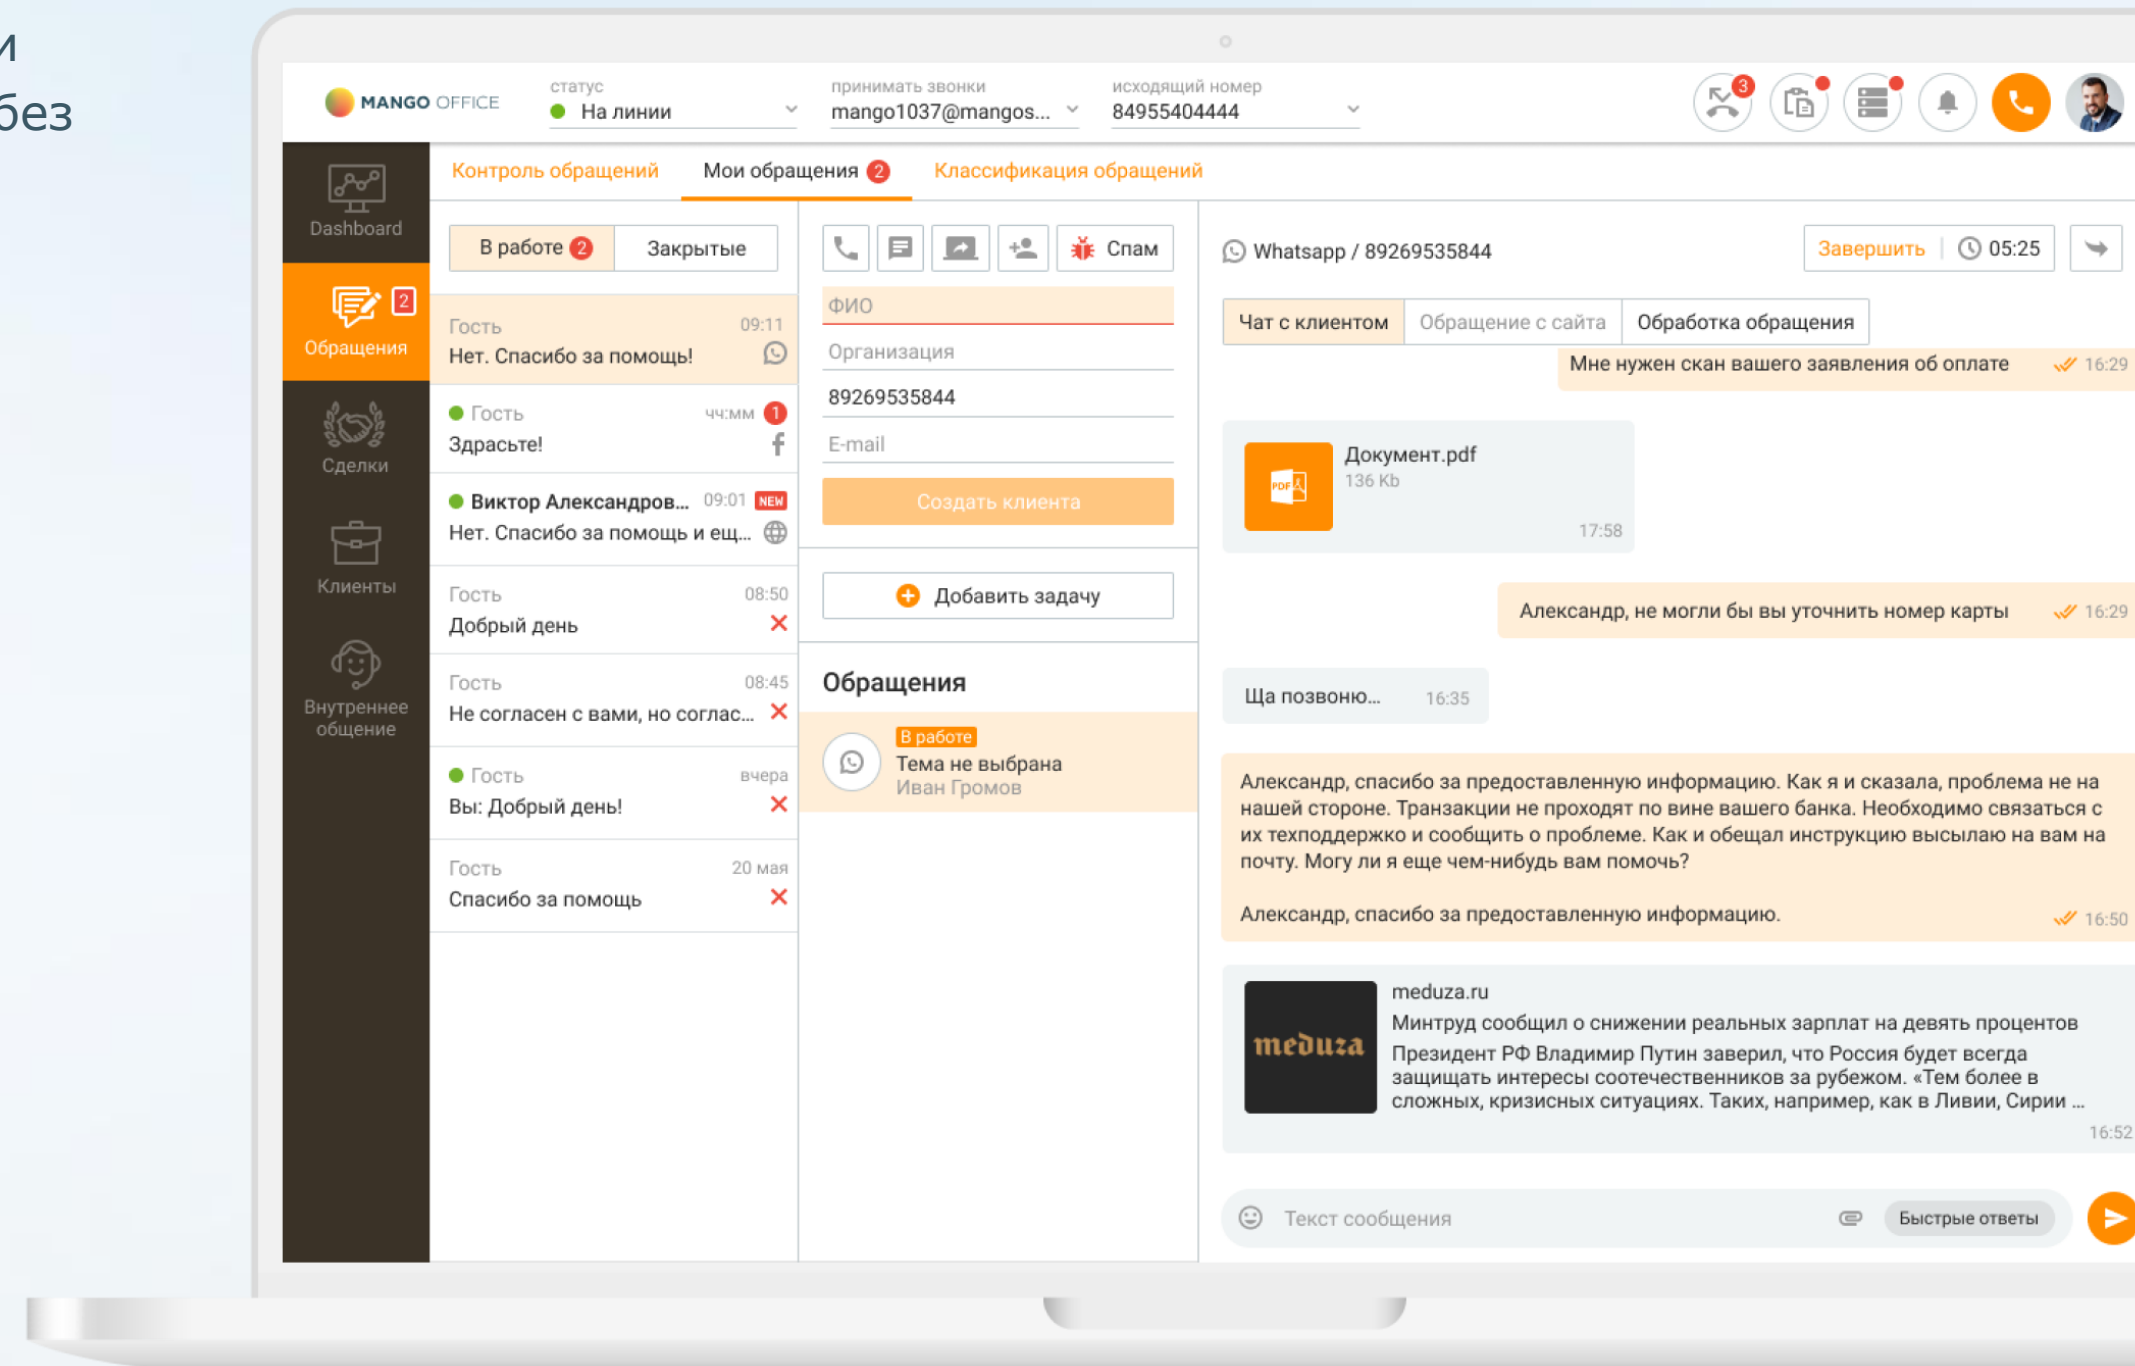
и
без

MANGO OFFICE
статус
На линии
принимать звонки
mango1037@mangos...
исходящий номер
84955404444
3

Dashboard
Обращения 2
Сделки
Клиенты
Внутреннее общение

Контроль обращений
Мои обращения 2
Классификация обращений

В работе 2
Закрытые

Гость 09:11
Нет. Спасибо за помощь!

Гость чч:мм 1
Здрасьте!

Виктор Александров... 09:01 NEW
Нет. Спасибо за помощь и ещ...

Гость 08:50
Добрый день

Гость 08:45
Не согласен с вами, но соглас...

Гость вчера
Вы: Добрый день!

Гость 20 мая
Спасибо за помощь

Спам
ФИО
Организация
89269535844
E-mail
Создать клиента
Добавить задачу

Обращения
В работе
Тема не выбрана
Иван Громов

Whatsapp / 89269535844
Завершить
05:25

Чат с клиентом
Обращение с сайта
Обработка обращения

Мне нужен скан вашего заявления об оплате 16:29

Документ.pdf
136 Kb
17:58

Александр, не могли бы вы уточнить номер карты 16:29

Ща позвоню... 16:35

Александр, спасибо за предоставленную информацию. Как я и сказала, проблема не на нашей стороне. Транзакции не проходят по вине вашего банка. Необходимо связаться с их техподдержко и сообщить о проблеме. Как и обещал инструкцию высылаю на вам на почту. Могу ли я еще чем-нибудь вам помочь?

Александр, спасибо за предоставленную информацию. 16:50

meduza
meduza.ru
Минтруд сообщил о снижении реальных зарплат на девять процентов
Президент РФ Владимир Путин заверил, что Россия будет всегда защищать интересы соотечественников за рубежом. «Тем более в сложных, кризисных ситуациях. Таких, например, как в Ливии, Сирии ...
16:52

Текст сообщения
Быстрые ответы